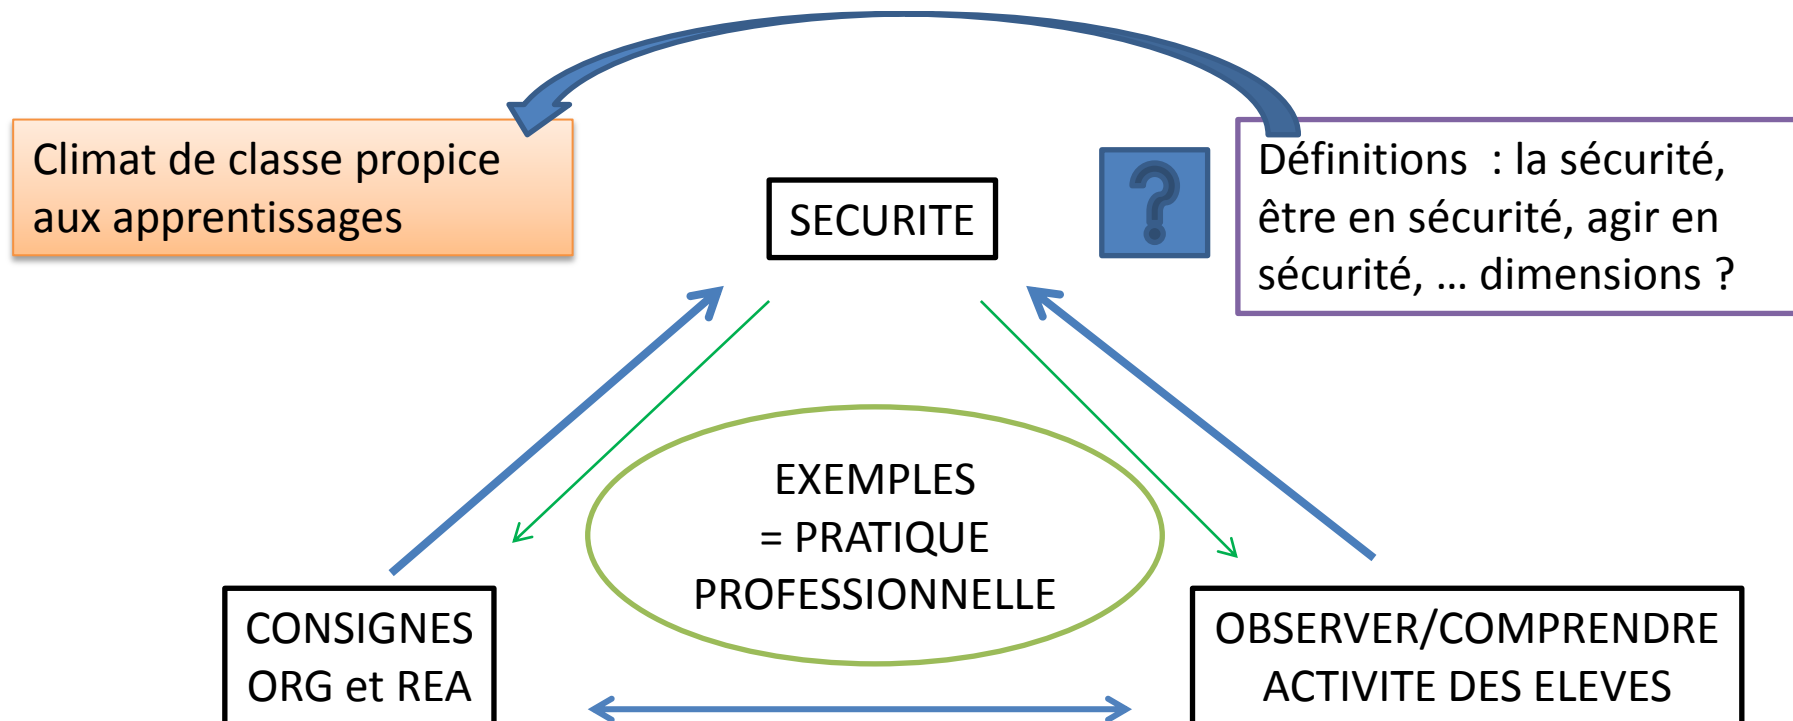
Climat de classe propice aux apprentissages

SECURITE

?

Définitions : la sécurité, être en sécurité, agir en sécurité, … dimensions ?

EXEMPLES
= PRATIQUE
PROFESSIONNELLE

CONSIGNES
ORG et REA

OBSERVER/COMPRENDRE
ACTIVITE DES ELEVES